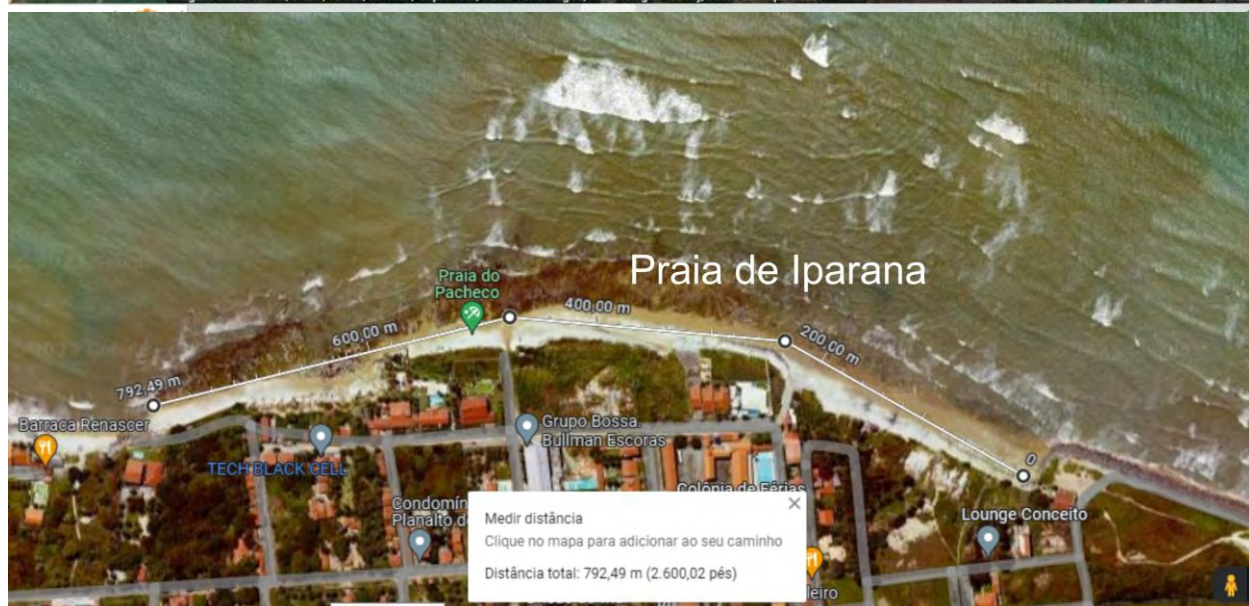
Praia de Iparana

Praia do Pacheco

400,00 m

600,00 m

200,00 m

792,49 m

0

Barraca Renascer

TECH BLACK CELL

Grupo Bossa Bullman Escoras

Colônia de Férias

Condomín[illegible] Planalto d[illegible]

Lounge Conceito

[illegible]leiro

Medir distância

Clique no mapa para adicionar ao seu caminho

Distância total: 792,49 m (2.600,02 pés)